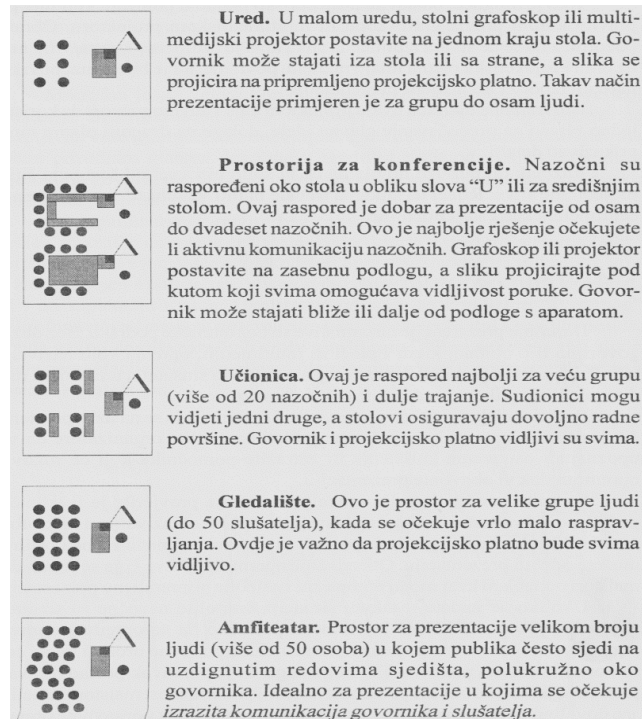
**Ured.** U malom uredu, stolni grafoskop ili multimedijski projektor postavite na jednom kraju stola. Govornik može stajati iza stola ili sa strane, a slika se projicira na pripremljeno projekcijsko platno. Takav način prezentacije primjeren je za grupu do osam ljudi.

**Prostorija za konferencije.** Nazočni su raspoređeni oko stola u obliku slova "U" ili za središnjim stolom. Ovaj raspored je dobar za prezentacije od osam do dvadeset nazočnih. Ovo je najbolje rješenje očekujete li aktivnu komunikaciju nazočnih. Grafoskop ili projektor postavite na zasebnu podlogu, a sliku projicirajte pod kutom koji svima omogućava vidljivost poruke. Govornik može stajati bliže ili dalje od podloge s aparatom.

**Učionica.** Ovaj je raspored najbolji za veću grupu (više od 20 nazočnih) i dulje trajanje. Sudionici mogu vidjeti jedni druge, a stolovi osiguravaju dovoljno radne površine. Govornik i projekcijsko platno vidljivi su svima.

**Gledalište.** Ovo je prostor za velike grupe ljudi (do 50 slušatelja), kada se očekuje vrlo malo raspravljanja. Ovdje je važno da projekcijsko platno bude svima vidljivo.

**Amfiteatar.** Prostor za prezentacije velikom broju ljudi (više od 50 osoba) u kojem publika često sjedi na uzdignutim redovima sjedišta, polukružno oko govornika. Idealno za prezentacije u kojima se očekuje izrazita komunikacija govornika i slušatelja.